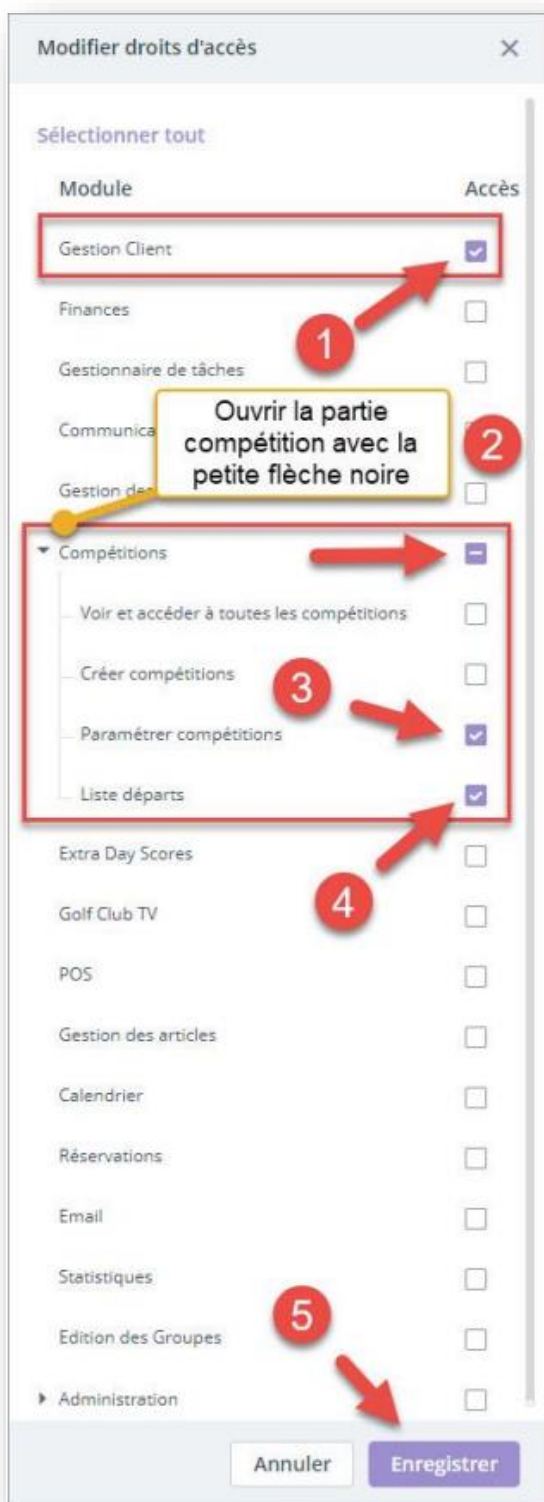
Modifier droits d'accès ×

Sélectionner tout

| Module | Accès |
|---|---|
| Gestion Client | ☑ |
| Finances | ☐ |
| Gestionnaire de tâches | ☐ |
| Communica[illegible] | ☐ |
| Gestion de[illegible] | ☐ |
| Compétitions | ☐ |
| Voir et accéder à toutes les compétitions | ☐ |
| Créer compétitions | ☐ |
| Paramétrer compétitions | ☑ |
| Liste départs | ☑ |
| Extra Day Scores | ☐ |
| Golf Club TV | ☐ |
| POS | ☐ |
| Gestion des articles | ☐ |
| Calendrier | ☐ |
| Réservations | ☐ |
| Email | ☐ |
| Statistiques | ☐ |
| Edition des Groupes | ☐ |
| Administration | ☐ |

1

Ouvrir la partie compétition avec la petite flèche noire

2

3

4

5

Annuler Enregistrer